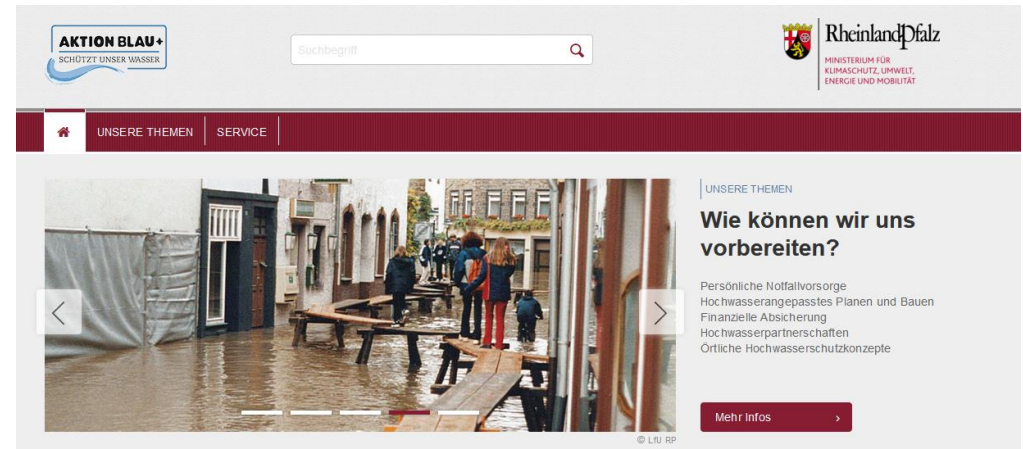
AKTION BLAU+
SCHÜTZT UNSER WASSER

Suchbegriff

RheinlandPfalz
MINISTERIUM FÜR KLIMASCHUTZ, UMWELT, ENERGIE UND MOBILITÄT

UNSERE THEMEN
SERVICE

UNSERE THEMEN

Wie können wir uns vorbereiten?

Persönliche Notfallvorsorge
Hochwasserangepasstes Planen und Bauen
Finanzielle Absicherung
Hochwasserpartnerschaften
Örtliche Hochwasserschutzkonzepte

Mehr Infos ›

© LfU RP